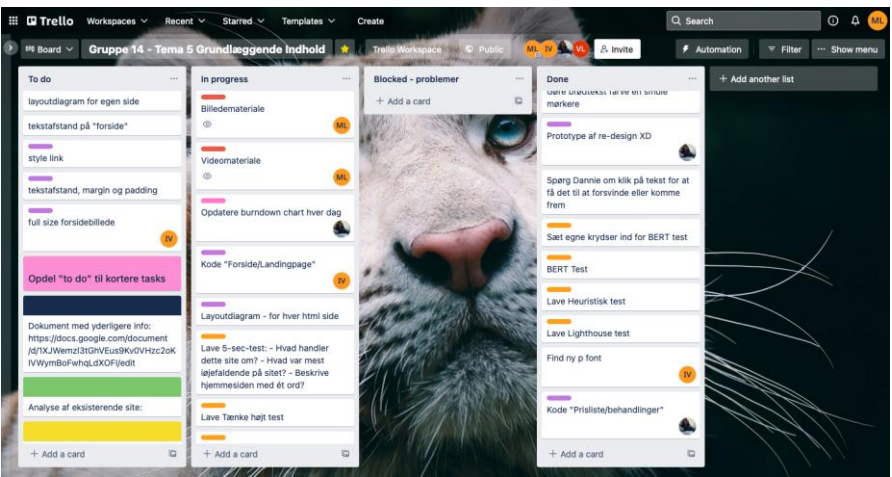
Trello Workspaces Recent Starred Templates Create
Search
ML

Board Gruppe 14 - Tema 5 Grundlæggende Indhold Trello Workspace Public ML IV VL Invite Automation Filter Show menu

To do
layoutdiagram for egen side
tekstafstand på "forside"
style link
tekstafstand, margin og padding
full size forsidebillede
IV
Opdel "to do" til kortere tasks
Dokument med yderligere info: https://docs.google.com/document/d/1XJWemzI3tGhVEus9Kv0VHzc2oKlVWymBoFwhqLdXOFI/edit
Analyse af eksisterende site:
+ Add a card

In progress
Billedemateriale
ML
Videomateriale
ML
Opdatere burndown chart hver dag
Kode "Forside/Landingpage"
IV
Layoutdiagram - for hver html side
Lave 5-sec-test: - Hvad handler dette site om? - Hvad var mest øjefaldende på sitet? - Beskrive hjemmesiden med ét ord?
Lave Tænke højt test
+ Add a card

Blocked - problemer
+ Add a card

Done
Gøre brødtekst farve en smule mørkere
Prototype af re-design XD
Spørg Dannie om klik på tekst for at få det til at forsvinde eller komme frem
Sæt egne krydser ind for BERT test
BERT Test
Lave Heuristisk test
Lave Lighthouse test
Find ny p font
IV
Kode "Prisliste/behandlinger"
+ Add a card

+ Add another list